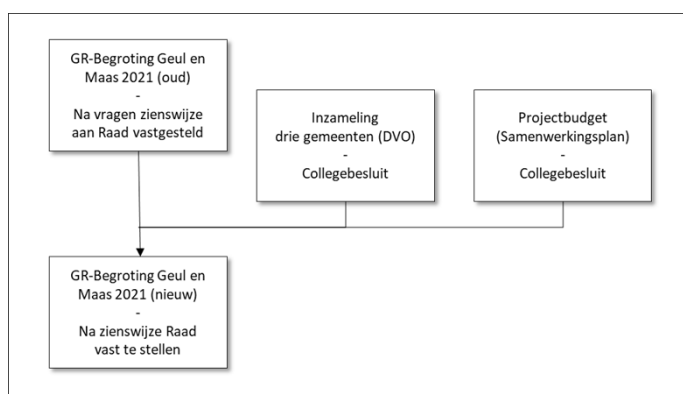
GR-Begroting Geul en Maas 2021 (oud)
-
Na vragen zienswijze aan Raad vastgesteld

Inzameling drie gemeenten (DVO)
-
Collegebesluit

Projectbudget (Samenwerkingsplan)
-
Collegebesluit

GR-Begroting Geul en Maas 2021 (nieuw)
-
Na zienswijze Raad vast te stellen